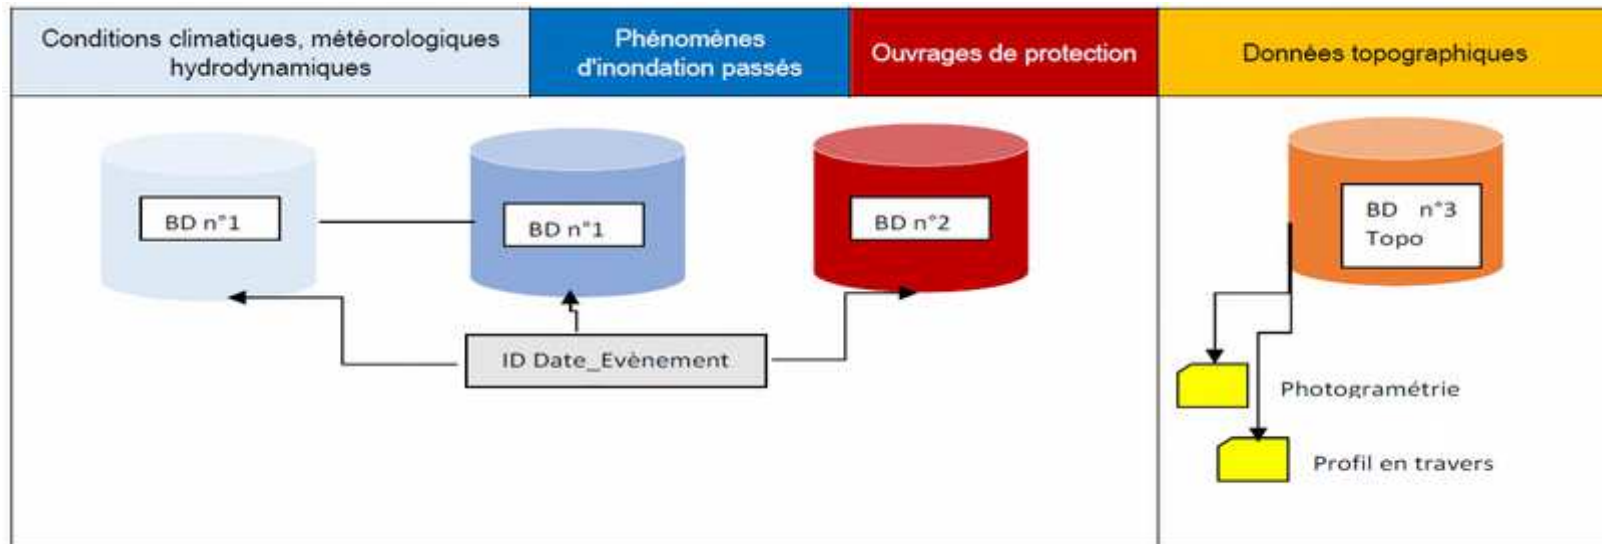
| Conditions climatiques, météorologiques hydrodynamiques | Phénomènes d'inondation passés | Ouvrages de protection | Données topographiques |
|---|---|---|---|

BD n°1

BD n°1

BD n°2

BD n°3 Topo

ID Date_Evènement

Photogramétrie

Profil en travers